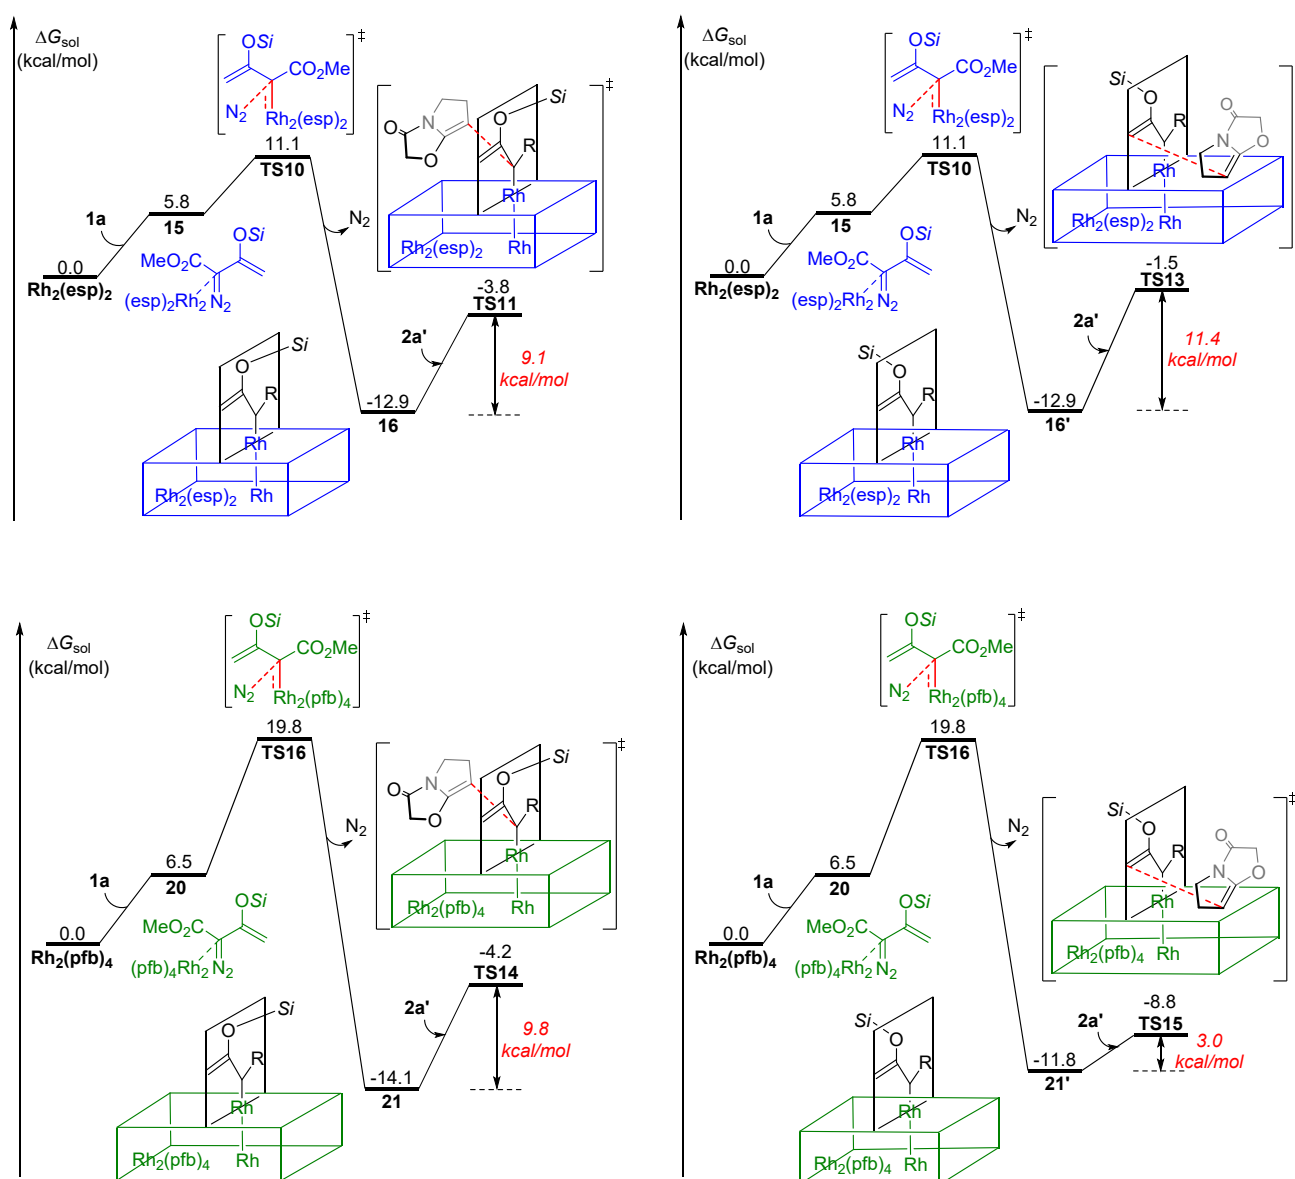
$\Delta G_{sol}$
(kcal/mol)

OSi
CO$_2$Me
N$_2$
Rh$_2$(esp)$_2$
‡
11.1
TS10
5.8
15
1a
0.0
Rh$_2$(esp)$_2$
MeO$_2$C
OSi
(esp)$_2$Rh$_2$ N$_2$
N$_2$
O
N
O
O
Si
R
Rh
Rh$_2$(esp)$_2$
Rh
‡
-3.8
TS11
2a'
9.1
kcal/mol
-12.9
16
Si
O
R
Rh
Rh$_2$(esp)$_2$
Rh

$\Delta G_{sol}$
(kcal/mol)

OSi
CO$_2$Me
N$_2$
Rh$_2$(esp)$_2$
‡
11.1
TS10
5.8
15
1a
0.0
Rh$_2$(esp)$_2$
MeO$_2$C
OSi
(esp)$_2$Rh$_2$ N$_2$
N$_2$
Si
O
R
O
N
O
Rh
Rh$_2$(esp)$_2$ Rh
-1.5
TS13
2a'
11.4
kcal/mol
-12.9
16'
Si
O
R
Rh
Rh$_2$(esp)$_2$ Rh

$\Delta G_{sol}$
(kcal/mol)

OSi
CO$_2$Me
N$_2$
Rh$_2$(pfb)$_4$
‡
19.8
TS16
6.5
20
1a
0.0
Rh$_2$(pfb)$_4$
MeO$_2$C
OSi
(pfb)$_4$Rh$_2$ N$_2$
N$_2$
O
N
O
O
Si
R
Rh
Rh$_2$(pfb)$_4$
Rh
‡
-4.2
TS14
2a'
9.8
kcal/mol
-14.1
21
Si
O
R
Rh
Rh$_2$(pfb)$_4$
Rh

$\Delta G_{sol}$
(kcal/mol)

OSi
CO$_2$Me
N$_2$
Rh$_2$(pfb)$_4$
‡
19.8
TS16
6.5
20
1a
0.0
Rh$_2$(pfb)$_4$
MeO$_2$C
OSi
(pfb)$_4$Rh$_2$ N$_2$
N$_2$
Si
O
R
O
N
O
Rh
Rh$_2$(pfb)$_4$ Rh
‡
-8.8
TS15
2a'
3.0
kcal/mol
-11.8
21'
Si
O
R
Rh
Rh$_2$(pfb)$_4$ Rh